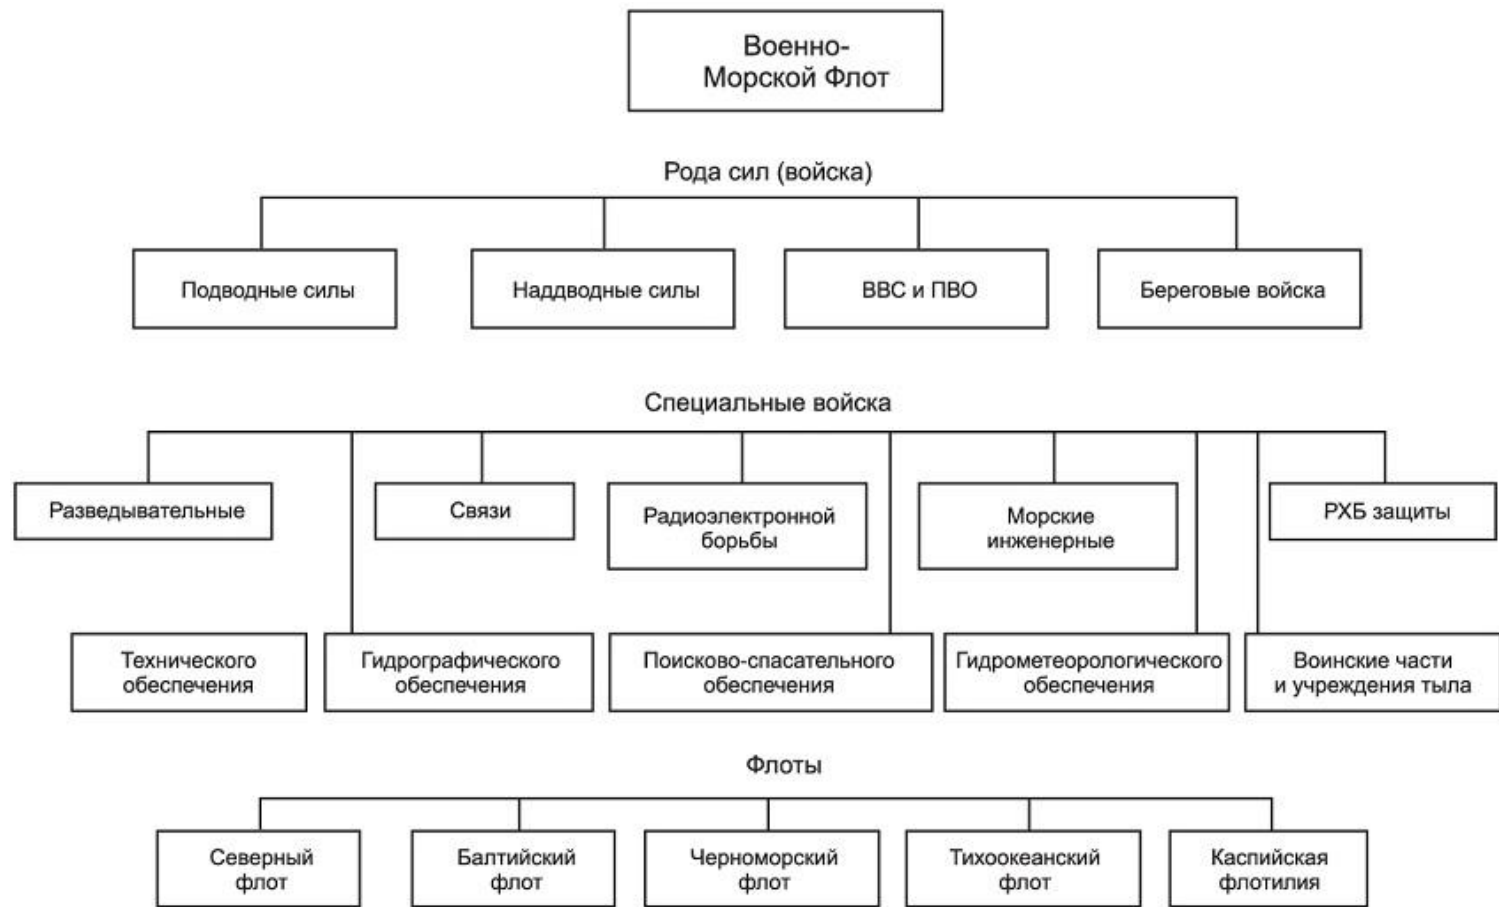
Военно-Морской Флот

Рода сил (войска)

Подводные силы

Надводные силы

ВВС и ПВО

Береговые войска

Специальные войска

Разведывательные

Связи

Радиоэлектронной борьбы

Морские инженерные

РХБ защиты

Технического обеспечения

Гидрографического обеспечения

Поисково-спасательного обеспечения

Гидрометеорологического обеспечения

Воинские части и учреждения тыла

Флоты

Северный флот

Балтийский флот

Черноморский флот

Тихоокеанский флот

Каспийская флотилия